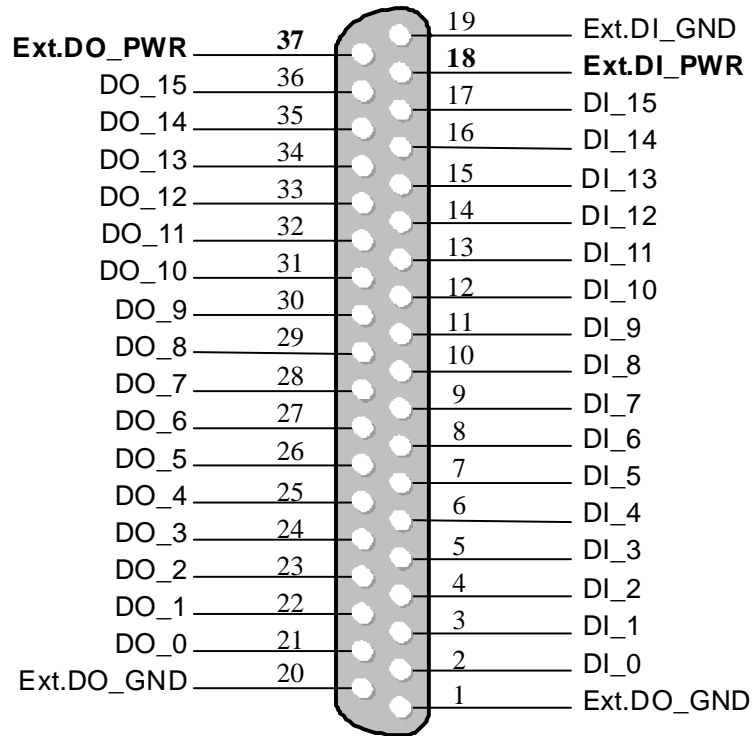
| Signal | Pin | Pin | Signal |
|---|---|---|---|
| | | 19 | Ext.DI_GND |
| **Ext.DO_PWR** | **37** | **18** | **Ext.DI_PWR** |
| DO_15 | 36 | 17 | DI_15 |
| DO_14 | 35 | 16 | DI_14 |
| DO_13 | 34 | 15 | DI_13 |
| DO_12 | 33 | 14 | DI_12 |
| DO_11 | 32 | 13 | DI_11 |
| DO_10 | 31 | 12 | DI_10 |
| DO_9 | 30 | 11 | DI_9 |
| DO_8 | 29 | 10 | DI_8 |
| DO_7 | 28 | 9 | DI_7 |
| DO_6 | 27 | 8 | DI_6 |
| DO_5 | 26 | 7 | DI_5 |
| DO_4 | 25 | 6 | DI_4 |
| DO_3 | 24 | 5 | DI_3 |
| DO_2 | 23 | 4 | DI_2 |
| DO_1 | 22 | 3 | DI_1 |
| DO_0 | 21 | 2 | DI_0 |
| Ext.DO_GND | 20 | 1 | Ext.DO_GND |